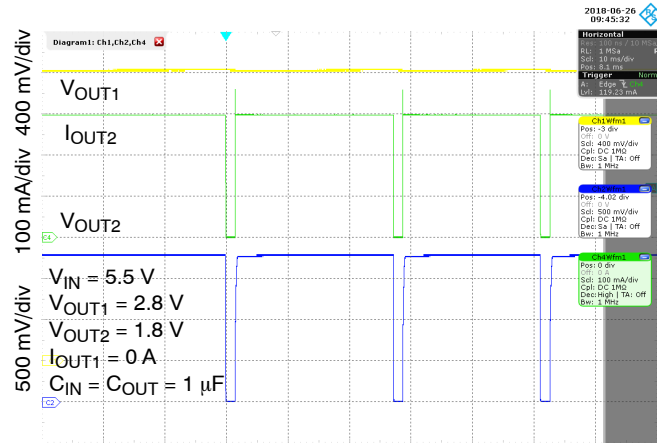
2018-06-26
09:45:32

Diagram1: Ch1,Ch2,Ch4

400 mV/div
100 mA/div
500 mV/div

$V_{OUT1}$
$I_{OUT2}$
$V_{OUT2}$

C4

$V_{IN}$ = 5.5 V
$V_{OUT1}$ = 2.8 V
$V_{OUT2}$ = 1.8 V
$I_{OUT1}$ = 0 A
$C_{IN}$ = $C_{OUT}$ = 1 μF

C2

Horizontal
Res: 100 ns / 10 MSa
RL: 1 MSa
Scl: 10 ms/div
Pos: 8.2 ms

Trigger Normal
A: Edge Ch4
Lvl: 119.23 mA

Ch1Wfm1
Pos: -3 div
Off: 0 V
Scl: 400 mV/div
Cpl: DC 1MΩ
Dec: Sa | TA: Off
Bw: 1 MHz

Ch2Wfm1
Pos: -4.02 div
Off: 0 V
Scl: 500 mV/div
Cpl: DC 1MΩ
Dec: Sa | TA: Off
Bw: 1 MHz

Ch4Wfm1
Pos: 0 div
Off: 0 A
Scl: 100 mA/div
Cpl: DC 1MΩ
Dec: High | TA: Off
Bw: 1 MHz